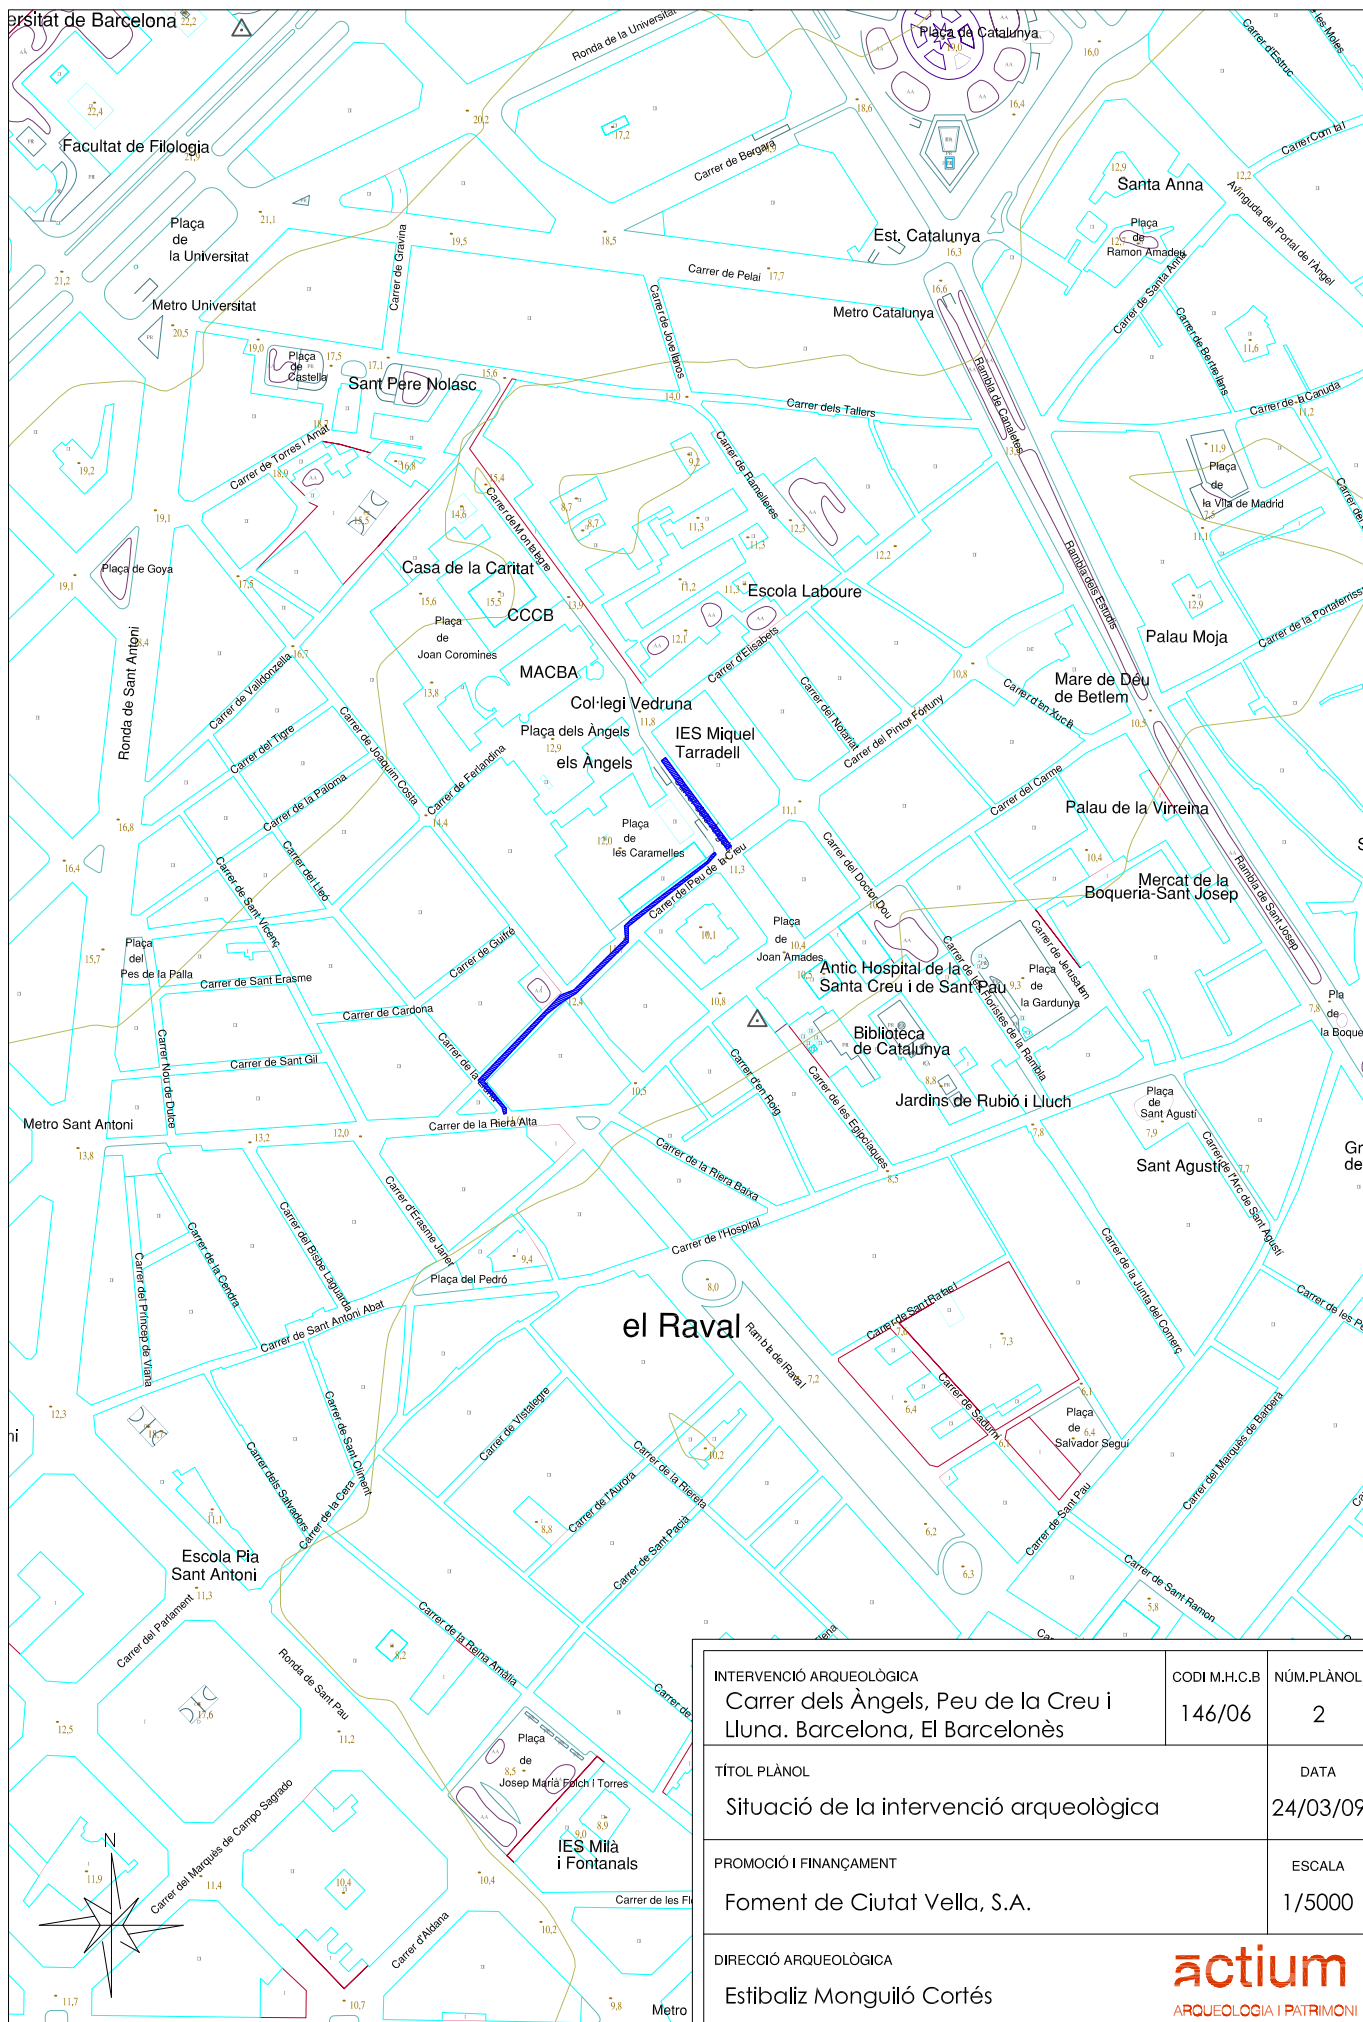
ersitat de Barcelona
Facultat de Filologia
Plaça de la Universitat
Metro Universitat
Ronda de la Universitat
Plaça de Catalunya
Carrer d'Estruc
Carrer de les Moles
Carrer Comtal
Santa Anna
Plaça de Ramon Amadeu
Avinguda del Portal de l'Àngel
Carrer de Bergara
Est. Catalunya
Carrer de Pelai
Metro Catalunya
Carrer de Gravina
Carrer de Jovellanos
Carrer de Santa Anna
Carrer de Bertrellans
Carrer de la Canuda
Plaça de Castella
Sant Pere Nolasc
Carrer dels Tallers
Rambla de Canaletes
Plaça de la Vila de Madrid
Carrer de Torres i Amat
Carrer de Montalegre
Carrer de Ramelleres
Plaça de Goya
Casa de la Caritat
Escola Laboure
Rambla dels Estudis
Palau Moja
Carrer de la Portaferrissa
Plaça de Joan Coromines
CCCB
MACBA
Carrer d'Elisabets
Mare de Déu de Betlem
Carrer d'en Xuclà
Ronda de Sant Antoni
Carrer de Valdonzella
Col·legi Vedruna
Plaça dels Àngels
els Àngels
IES Miquel Tarradell
Carrer dels Notariat
Carrer del Pintor Fortuny
Carrer del Tigre
Carrer de Joaquim Costa
Carrer de Ferlandina
Carrer de la Paloma
Carrer del Carme
Palau de la Virreina
Plaça de les Caramelles
Carrer del Peu de la Creu
Carrer del Lleó
Carrer del Doctor Dou
Mercat de la Boqueria-Sant Josep
Rambla de Sant Josep
Carrer de Sant Vicenç
Plaça de Joan Amades
Carrer de Jerusalem
Plaça del Pes de la Palla
Carrer de Guifré
Antic Hospital de la Santa Creu i de Sant Pau
Plaça de la Gardunya
Carrer de les Floristes de la Rambla
Carrer de Sant Erasme
Carrer de Cardona
Biblioteca de Catalunya
Plaça de la Boqueria
Carrer Nou de Dulce
Carrer de Sant Gil
Carrer de la Lluna
Carrer d'en Roig
Carrer de les Egipcíaques
Jardins de Rubió i Lluch
Metro Sant Antoni
Carrer de la Riera Alta
Plaça de Sant Agustí
Sant Agustí
Carrer de l'Arc de Sant Agustí
Carrer de la Riera Baixa
Carrer d'Erasme Janer
Carrer del Bisbe Laguarda
Carrer de la Cendra
Carrer del Príncep de Viana
Plaça del Pedró
Carrer de l'Hospital
Carrer de la Junta del Comerç
Carrer de les Penedides
el Raval
Rambla del Raval
Carrer de Sant Rafael
Carrer de Sant Antoni Abat
Carrer de Sadurní
Plaça de Salvador Seguí
Carrer de Vistalegre
Carrer de la Riereta
Carrer de l'Aurora
Carrer del Marquès de Barberà
Carrer dels Salvadors
Carrer de Sant Climent
Carrer de la Cera
Carrer de Sant Pacià
Carrer de Sant Pau
Escola Pia Sant Antoni
Carrer del Parlament
Carrer de Sant Ramon
Carrer de la Reina Amàlia
Ronda de Sant Pau
Plaça de Josep Maria Folch i Torres
IES Milà i Fontanals
Carrer del Marquès de Campo Sagrado
Carrer de les Flors
Carrer d'Aldana
Metro
N
INTERVENCIÓ ARQUEOLÒGICA
Carrer dels Àngels, Peu de la Creu i Lluna. Barcelona, El Barcelonès
CODI M.H.C.B
146/06
NÚM.PLÀNOL
2
TÍTOL PLÀNOL
Situació de la intervenció arqueològica
DATA
24/03/09
PROMOCIÓ I FINANÇAMENT
Foment de Ciutat Vella, S.A.
ESCALA
1/5000
DIRECCIÓ ARQUEOLÒGICA
Estibaliz Monguiló Cortés
actium
ARQUEOLOGIA I PATRIMONI